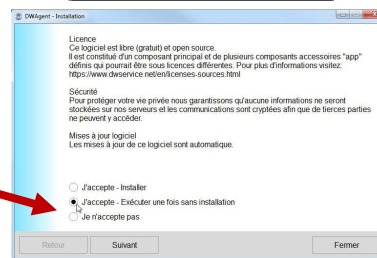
DWAgent - Installation

Licence
Ce logiciel est libre (gratuit) et open source.
Il est constitué d'un composant principal et de plusieurs composants accessoires "app" définis qui pourrait être sous licences différentes. Pour plus d'informations visitez: https://www.dwservice.net/en/licenses-sources.html

Sécurité
Pour protéger votre vie privée nous garantissons qu'aucune informations ne seront stockées sur nos serveurs et les communications sont cryptées afin que de tierces parties ne peuvent y accéder.

Mises à jour logiciel
Les mises à jour de ce logiciel sont automatique.

J'accepte - Installer
J'accepte - Exécuter une fois sans installation
Je n'accepte pas

Retour
Suivant
Fermer